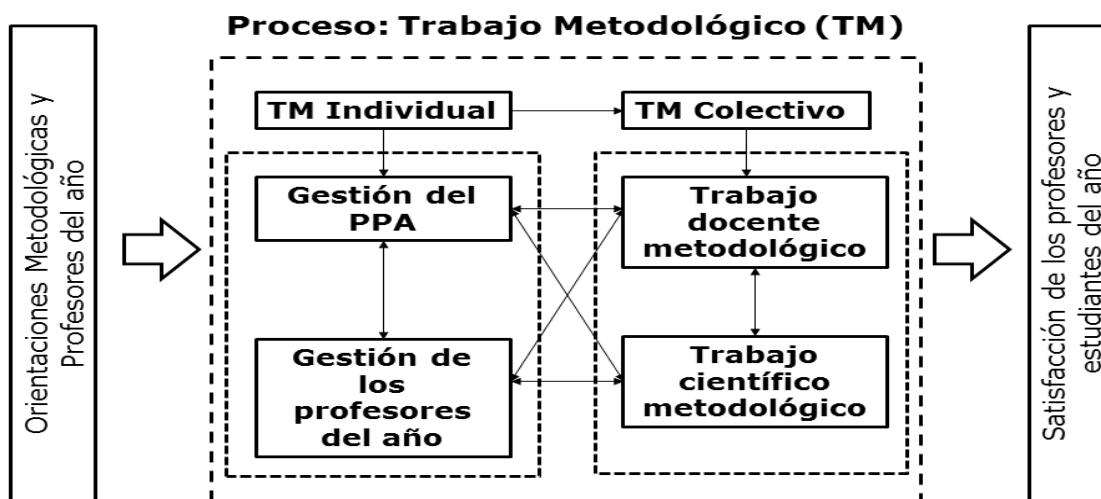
Proceso: Trabajo Metodológico (TM)

Orientaciones Metodológicas y Profesores del año

TM Individual

TM Colectivo

Gestión del PPA

Gestión de los profesores del año

Trabajo docente metodológico

Trabajo científico metodológico

Satisfacción de los profesores y estudiantes del año